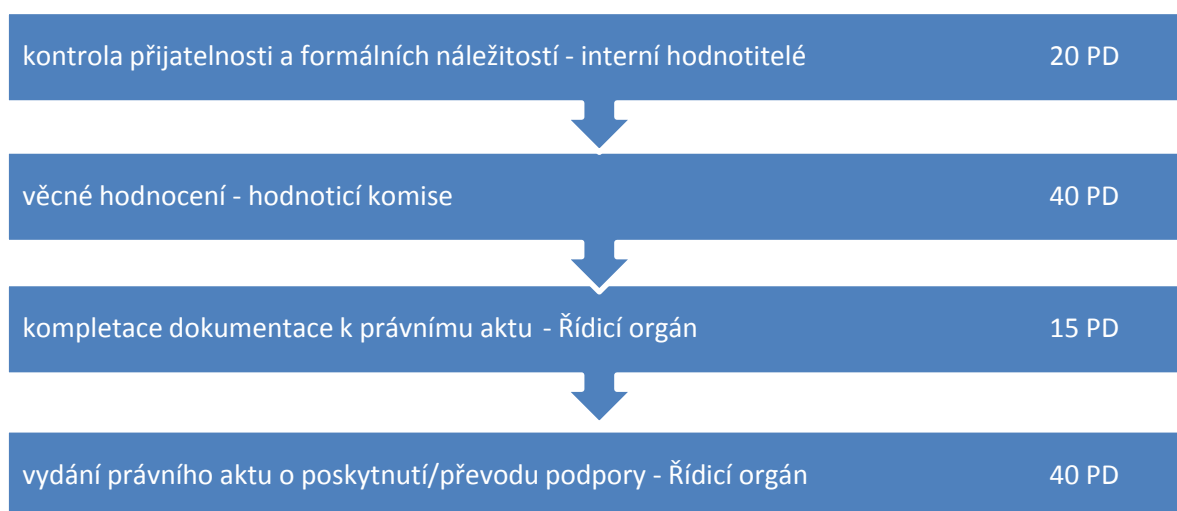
kontrola přijatelnosti a formálních náležitostí - interní hodnotitelé 20 PD

věcné hodnocení - hodnoticí komise 40 PD

kompletace dokumentace k právnímu aktu - Řídicí orgán 15 PD

vydání právního aktu o poskytnutí/převodu podpory - Řídicí orgán 40 PD